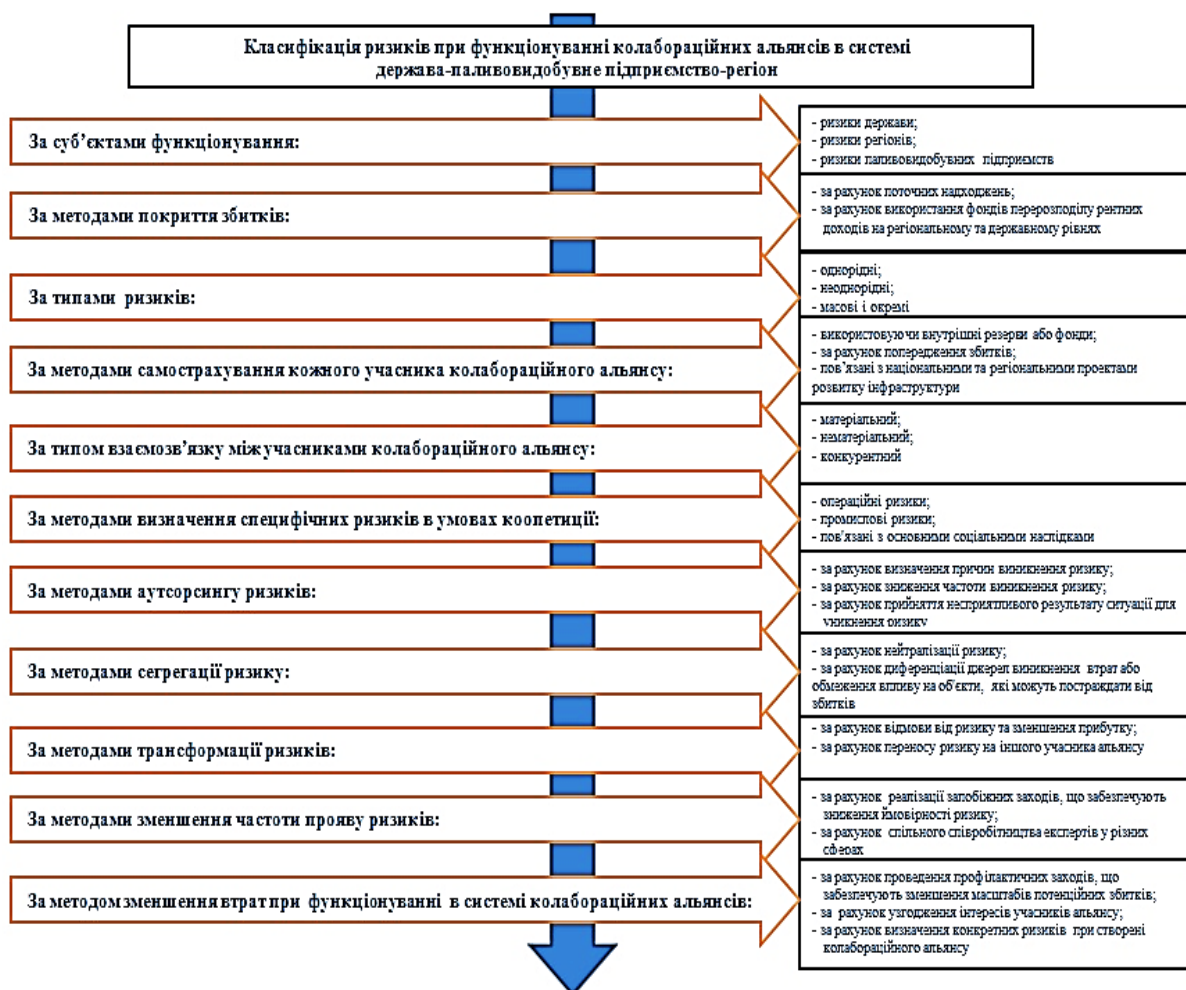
Класифікація ризиків при функціонуванні колабораційних альянсів в системі держава-паливовидобувне підприємство-регіон

За суб'єктами функціонування:

- ризики держави;
- ризики регіонів;
- ризики паливовидобувних підприємств

За методами покриття збитків:

- за рахунок поточних надходжень;
- за рахунок використання фондів перерозподілу рентних доходів на регіональному та державному рівнях

За типами ризиків:

- однорідні;
- неоднорідні;
- масові і окремі

За методами самострахування кожного учасника колабораційного альянсу:

- використовуючи внутрішні резерви або фонди;
- за рахунок попередження збитків;
- пов'язані з національними та регіональними проектами розвитку інфраструктури

За типом взаємозв'язку між учасниками колабораційного альянсу:

- матеріальний;
- нематеріальний;
- конкурентний

За методами визначення специфічних ризиків в умовах коопетиції:

- операційні ризики;
- промислові ризики;
- пов'язані з основними соціальними наслідками

За методами аутсорсингу ризиків:

- за рахунок визначення причин виникнення ризику;
- за рахунок зниження частоти виникнення ризику;
- за рахунок прийняття несприятливого результату ситуації для уникнення ризику

За методами сегрегації ризику:

- за рахунок нейтралізації ризику;
- за рахунок диференціації джерел виникнення втрат або обмеження впливу на об'єкти, які можуть постраждати від збитків

За методами трансформації ризиків:

- за рахунок відмови від ризику та зменшення прибутку;
- за рахунок переносу ризику на іншого учасника альянсу

За методами зменшення частоти прояву ризиків:

- за рахунок реалізації запобіжних заходів, що забезпечують зниження ймовірності ризику;
- за рахунок спільного співробітництва експертів у різних сферах

За методом зменшення втрат при функціонуванні в системі колабораційних альянсів:

- за рахунок проведення профілактичних заходів, що забезпечують зменшення масштабів потенційних збитків;
- за рахунок узгодження інтересів учасників альянсу;
- за рахунок визначення конкретних ризиків при створені колабораційного альянсу